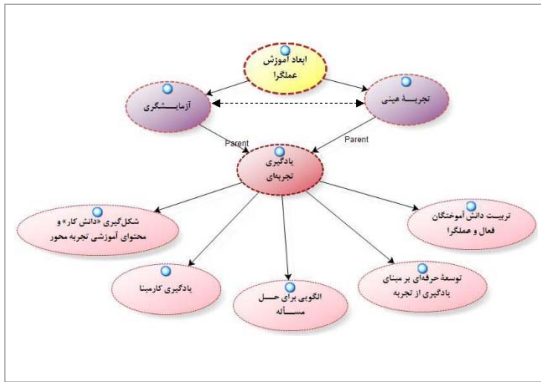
ابعاد آموزش عملگرا

آزمایشگری

تجربه مبنی

Parent

Parent

یادگیری تجربه‌ای

شکل‌گیری «دانش کار» و محتوای آموزشی تجربه محور

تربیت دانش آموختگان فعال و عملگرا

یادگیری کارمبنا

الگویی برای حل مسأله

توسعهٔ حرفه‌ای بر مبنای یادگیری از تجربه